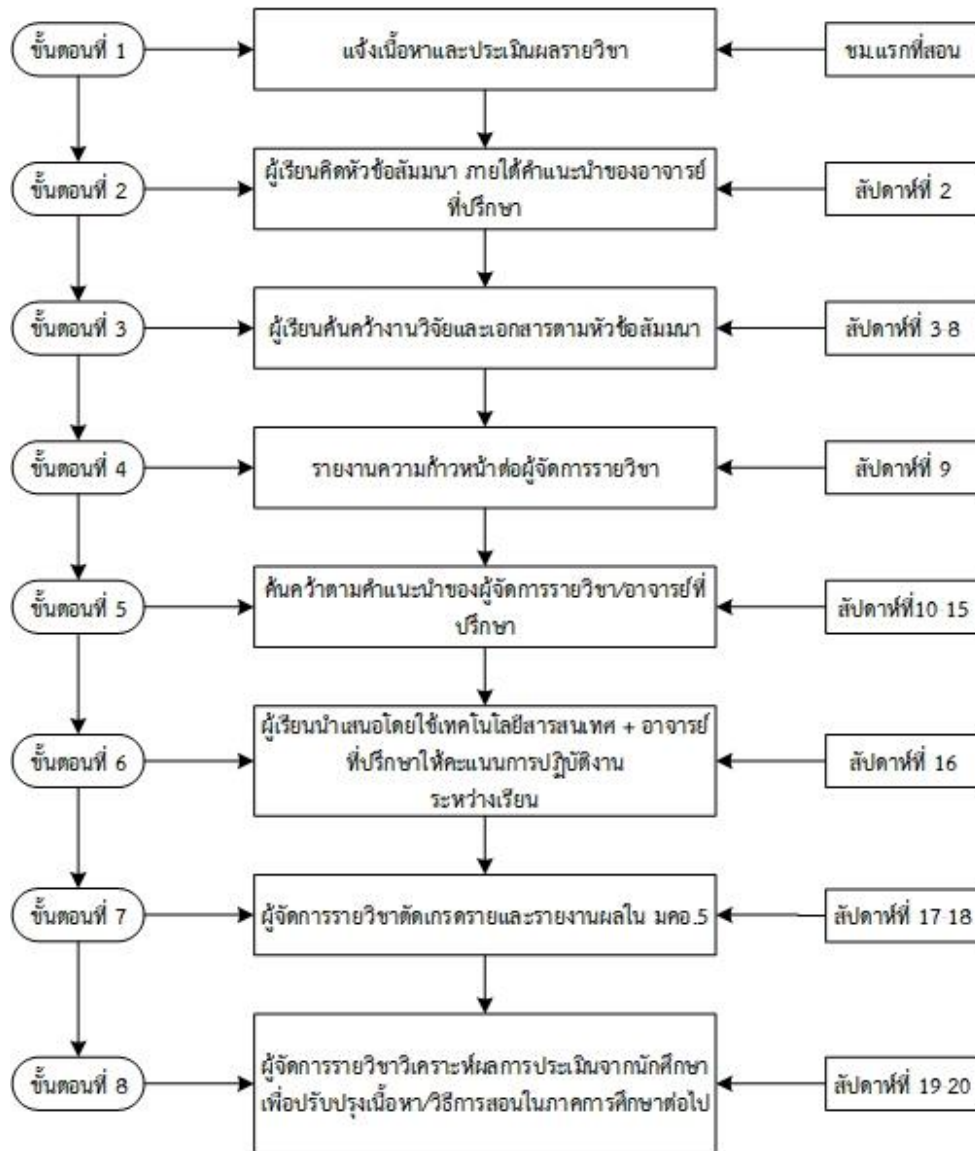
ขั้นตอนที่ 1

แจ้งเนื้อหาและประเมินผลรายวิชา

ชม.แรกที่สอน

ขั้นตอนที่ 2

ผู้เรียนคิดหัวข้อสัมมนา ภายใต้คำแนะนำของอาจารย์ที่ปรึกษา

สัปดาห์ที่ 2

ขั้นตอนที่ 3

ผู้เรียนค้นคว้างานวิจัยและเอกสารตามหัวข้อสัมมนา

สัปดาห์ที่ 3 8

ขั้นตอนที่ 4

รายงานความก้าวหน้าต่อผู้จัดการรายวิชา

สัปดาห์ที่ 9

ขั้นตอนที่ 5

ค้นคว้าตามคำแนะนำของผู้จัดการรายวิชา/อาจารย์ที่ปรึกษา

สัปดาห์ที่10 15

ขั้นตอนที่ 6

ผู้เรียนนำเสนอโดยใช้เทคโนโลยีสารสนเทศ + อาจารย์ที่ปรึกษาให้คะแนนการปฏิบัติงานระหว่างเรียน

สัปดาห์ที่ 16

ขั้นตอนที่ 7

ผู้จัดการรายวิชาตัดเกรดรายและรายงานผลใน มคอ.5

สัปดาห์ที่ 17 18

ขั้นตอนที่ 8

ผู้จัดการรายวิชาวิเคราะห์ผลการประเมินจากนักศึกษาเพื่อปรับปรุงเนื้อหา/วิธีการสอนในภาคการศึกษาต่อไป

สัปดาห์ที่ 19 20